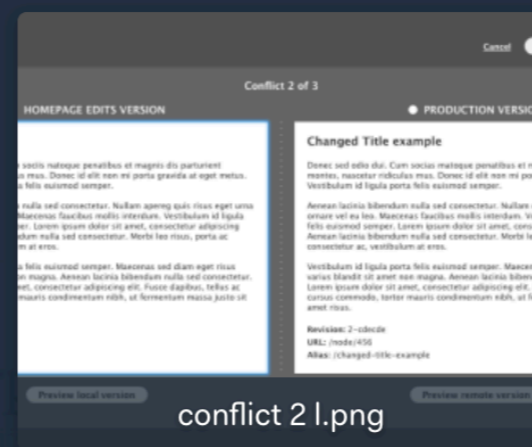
Cancel

Conflict 2 of 3

HOMEPAGE EDITS VERSION

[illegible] sociis natoque penatibus et magnis dis parturient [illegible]us mus. Donec id elit non mi porta gravida at eget metus. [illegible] felis euismod semper.

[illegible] nulla sed consectetur. Nullam apereg quis risus eget urna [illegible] Maecenas faucibus mollis interdum. Vestibulum id ligula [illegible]ter. Lorem ipsum dolor sit amet, consectetur adipiscing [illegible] nulla sed consectetur. Morbi leo risus, porta ac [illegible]m at eros.

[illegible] felis euismod semper. Maecenas sed diam eget risus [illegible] magna. Aenean lacinia bibendum nulla sed consectetur. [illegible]met, consectetur adipiscing elit. Fusce dapibus, tellus ac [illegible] mauris condimentum nibh, ut fermentum massa justo sit

PRODUCTION VERSIO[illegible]

Changed Title example

Donec sed odio dui. Cum sociis natoque penatibus et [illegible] montes, nascetur ridiculus mus. Donec id elit non mi po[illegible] Vestibulum id ligula porta felis euismod semper.

Aenean lacinia bibendum nulla sed consectetur. Nullam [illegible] ornare vel eu leo. Maecenas faucibus mollis interdum. V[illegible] felis euismod semper. Lorem ipsum dolor sit amet, cons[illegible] Aenean lacinia bibendum nulla sed consectetur. Morbi le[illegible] consectetur ac, vestibulum at eros.

Vestibulum id ligula porta felis euismod semper. Maece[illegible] varius blandit sit amet non magna. Aenean lacinia bibe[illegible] Lorem ipsum dolor sit amet, consectetur adipiscing elit. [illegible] cursus commodo, tortor mauris condimentum nibh, ut f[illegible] amet risus.

Revision: 2-cdecde
URL: /node/456
Alias: /changed-title-example

Preview local version

Preview remote version

conflict 2 l.png